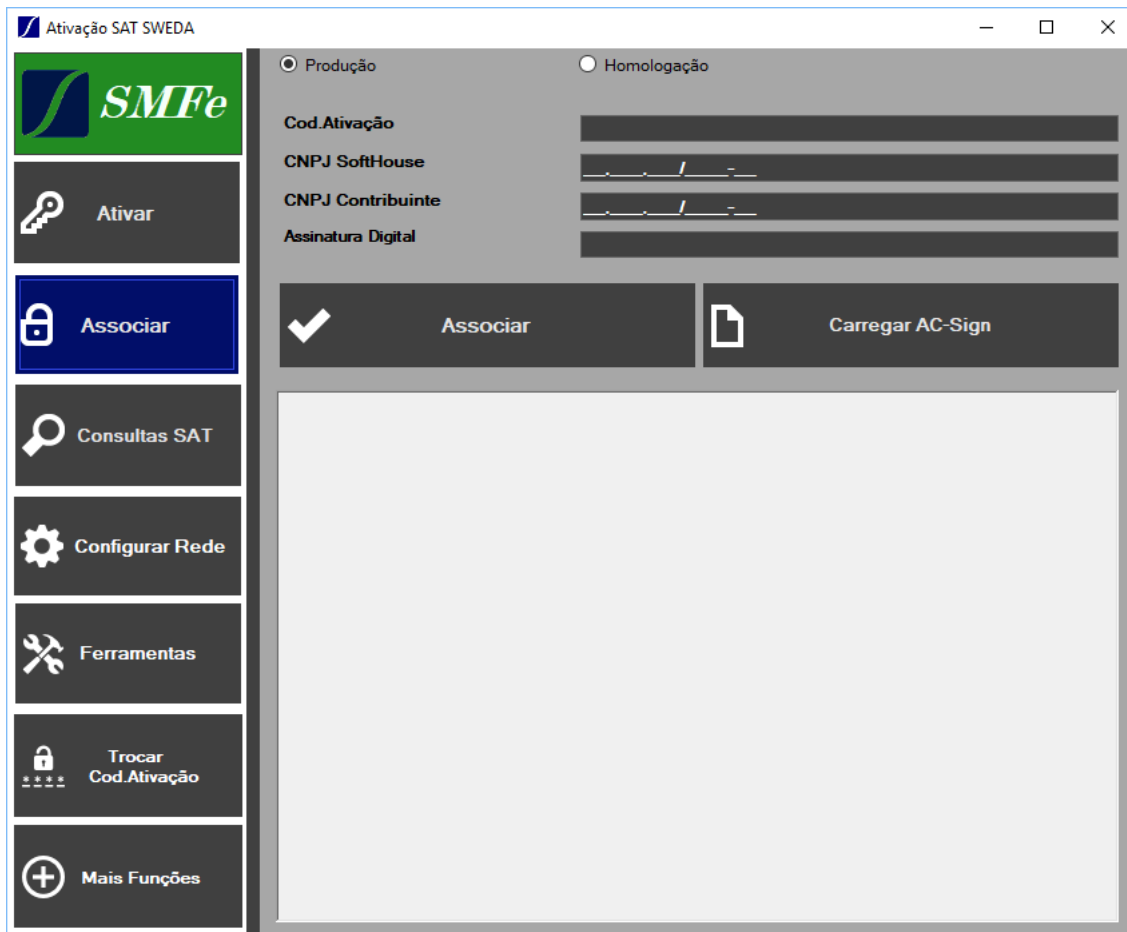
Ativação SAT SWEDA

SMFe

Ativar

Associar

Consultas SAT

Configurar Rede

Ferramentas

Trocar Cod.Ativação

Mais Funções

Produção

Homologação

Cod.Ativação

CNPJ SoftHouse

__.___.___/____-__

CNPJ Contribuinte

__.___.___/____-__

Assinatura Digital

Associar

Carregar AC-Sign